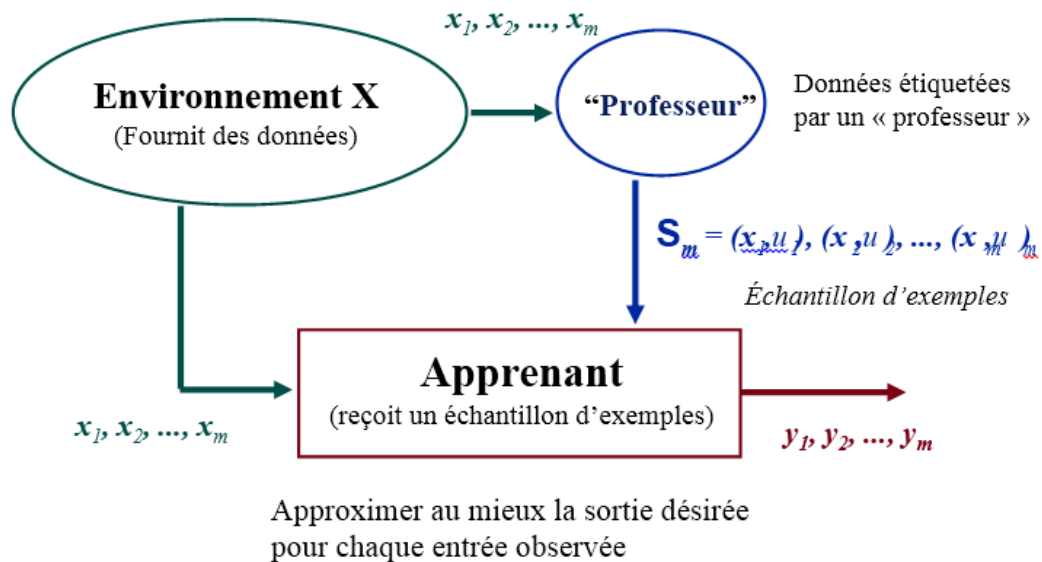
$x_1, x_2, ..., x_m$

Environnement X
(Fournit des données)

"Professeur"

Données étiquetées par un « professeur »

$S_m = (x_1, u_1), (x_2, u_2), ..., (x_m, u_m)$

Échantillon d'exemples

Apprenant
(reçoit un échantillon d'exemples)

$x_1, x_2, ..., x_m$

$y_1, y_2, ..., y_m$

Approximer au mieux la sortie désirée pour chaque entrée observée